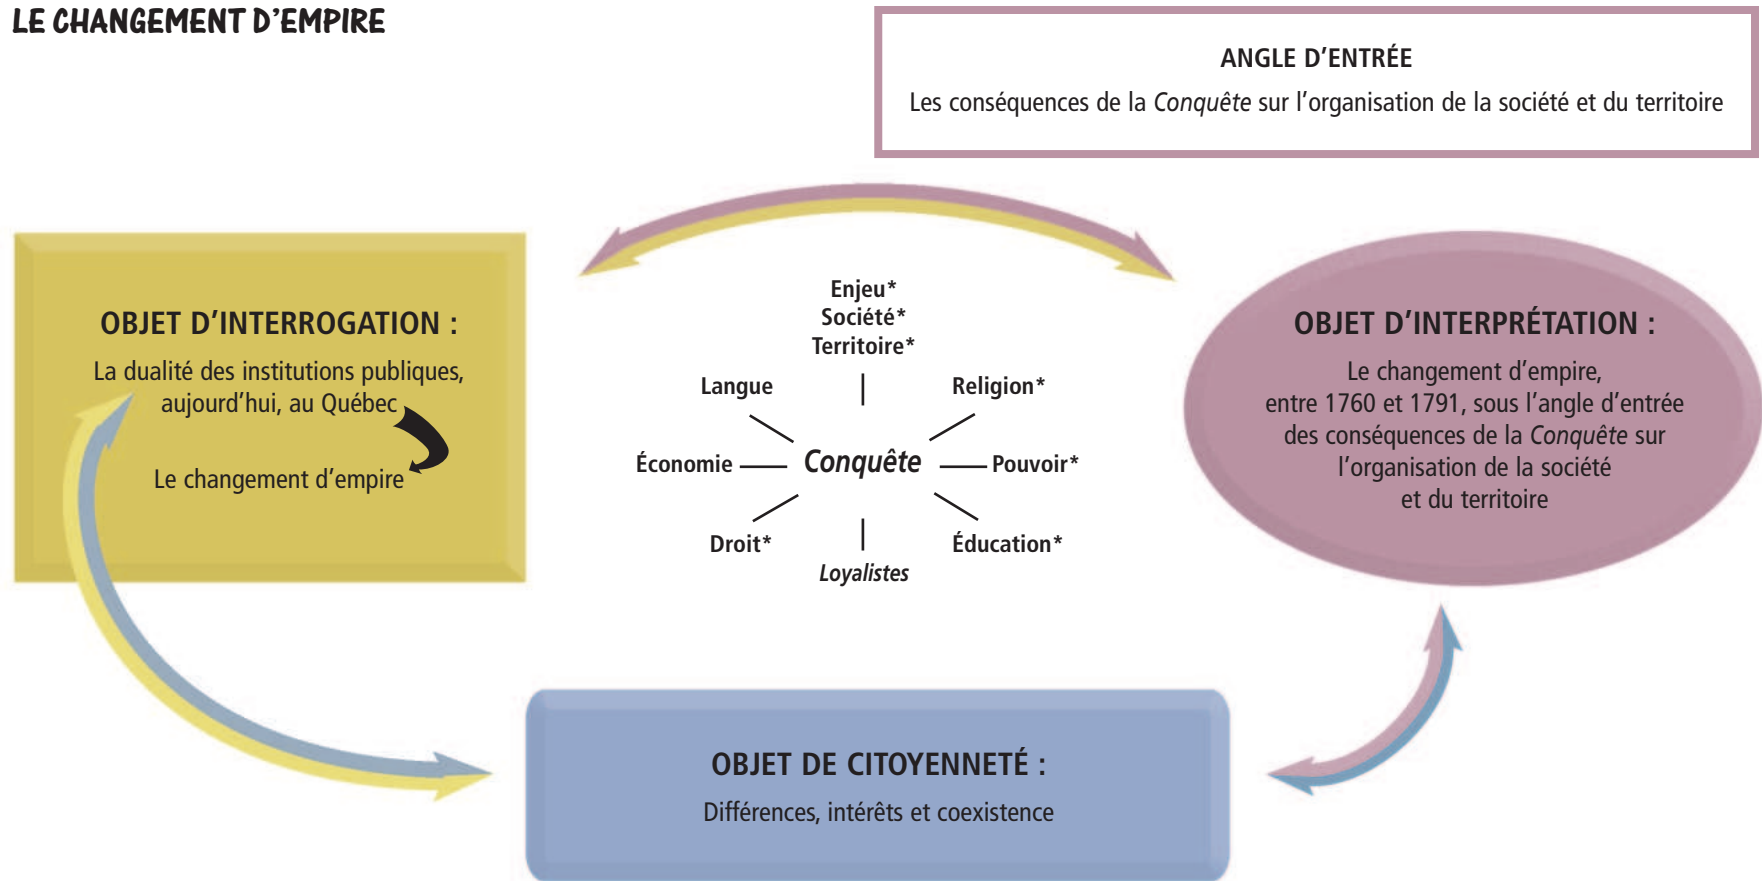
LE CHANGEMENT D'EMPIRE

ANGLE D'ENTRÉE

Les conséquences de la *Conquête* sur l'organisation de la société et du territoire

OBJET D'INTERROGATION :

La dualité des institutions publiques, aujourd'hui, au Québec

Le changement d'empire

Enjeu*
Société*
Territoire*

Langue

Religion*

Économie

Conquête

Pouvoir*

Droit*

Éducation*

*Loyalistes*

OBJET D'INTERPRÉTATION :

Le changement d'empire, entre 1760 et 1791, sous l'angle d'entrée des conséquences de la *Conquête* sur l'organisation de la société et du territoire

OBJET DE CITOYENNETÉ :

Différences, intérêts et coexistence